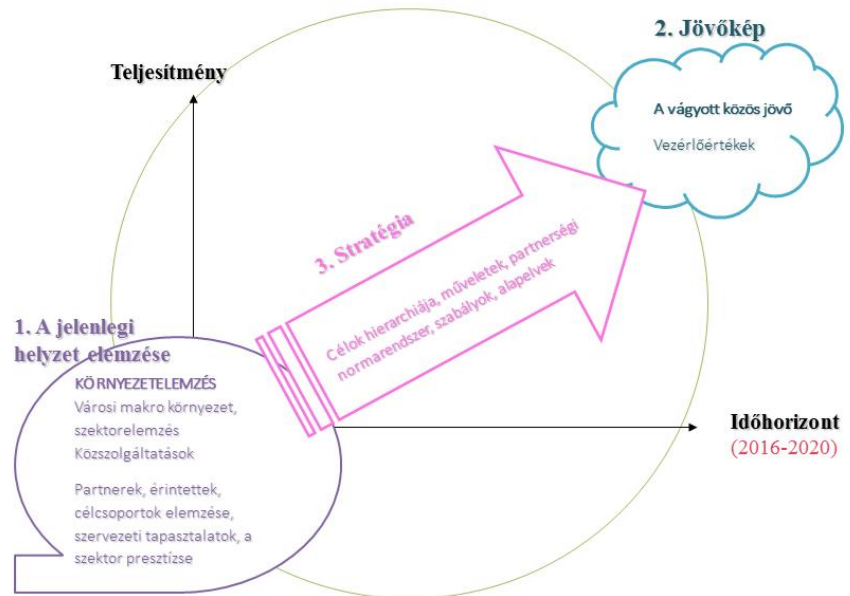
2. Jövőkép

Teljesítmény

A vágyott közös jövő

Vezérlőértékek

3. Stratégia

Célok hierarchiája, műveletek, partnerségi normarendszer, szabályok, alapelvek

1. A jelenlegi helyzet elemzése

KÖRNYEZETELEMZÉS
Városi makro környezet, szektorelemzés
Közszolgáltatások

Partnerek, érintettek, célcsoportok elemzése, szervezeti tapasztalatok, a szektor presztízse

Időhorizont
(2016-2020)